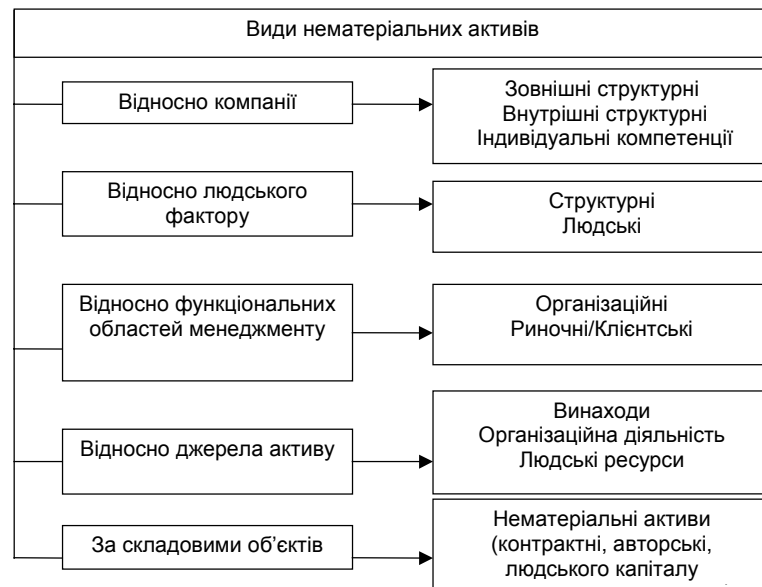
Види нематеріальних активів

Відносно компанії

Зовнішні структурні
Внутрішні структурні
Індивідуальні компетенції

Відносно людського фактору

Структурні
Людські

Відносно функціональних областей менеджменту

Організаційні
Риночні/Клієнтські

Відносно джерела активу

Винаходи
Організаційна діяльність
Людські ресурси

За складовими об'єктів

Нематеріальні активи
(контрактні, авторські,
людського капіталу